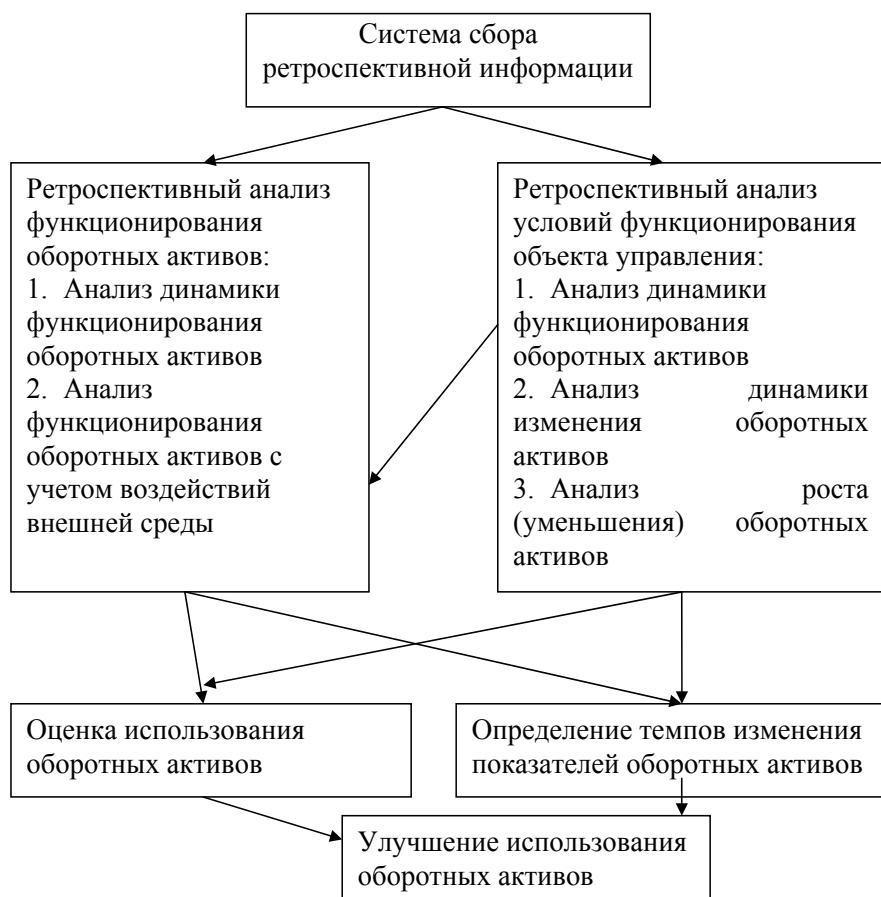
Система сбора ретроспективной информации

Ретроспективный анализ функционирования оборотных активов:
1. Анализ динамики функционирования оборотных активов
2. Анализ функционирования оборотных активов с учетом воздействий внешней среды

Ретроспективный анализ условий функционирования объекта управления:
1. Анализ динамики функционирования оборотных активов
2. Анализ динамики изменения оборотных активов
3. Анализ роста (уменьшения) оборотных активов

Оценка использования оборотных активов

Определение темпов изменения показателей оборотных активов

Улучшение использования оборотных активов